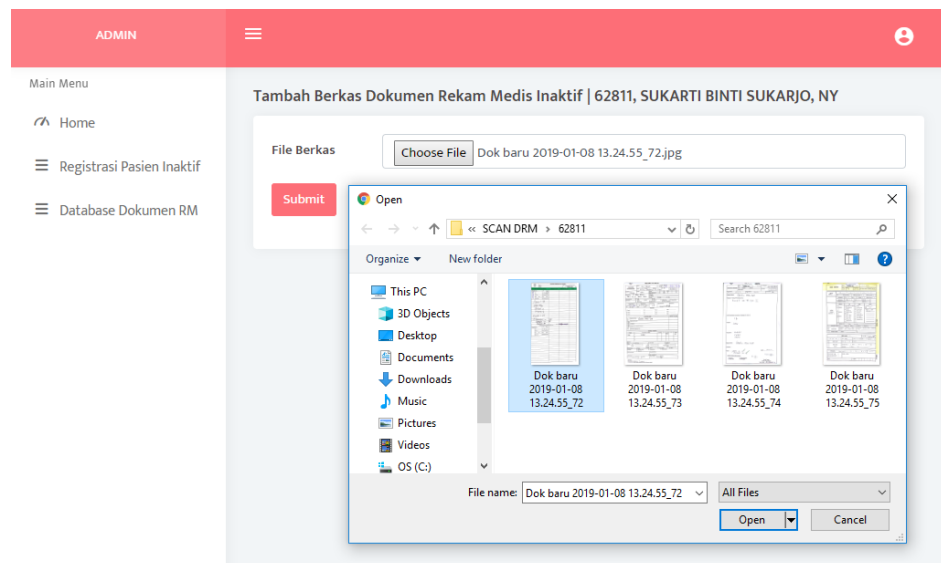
ADMIN

Main Menu

Home

Registrasi Pasien Inaktif

Database Dokumen RM

Tambah Berkas Dokumen Rekam Medis Inaktif | 62811, SUKARTI BINTI SUKARJO, NY

File Berkas

Choose File Dok baru 2019-01-08 13.24.55_72.jpg

Submit

Open

« SCAN DRM › 62811

Search 62811

Organize ▾

New folder

This PC

3D Objects

Desktop

Documents

Downloads

Music

Pictures

Videos

OS (C:)

Dok baru 2019-01-08 13.24.55_72

Dok baru 2019-01-08 13.24.55_73

Dok baru 2019-01-08 13.24.55_74

Dok baru 2019-01-08 13.24.55_75

File name: Dok baru 2019-01-08 13.24.55_72

All Files

Open

Cancel